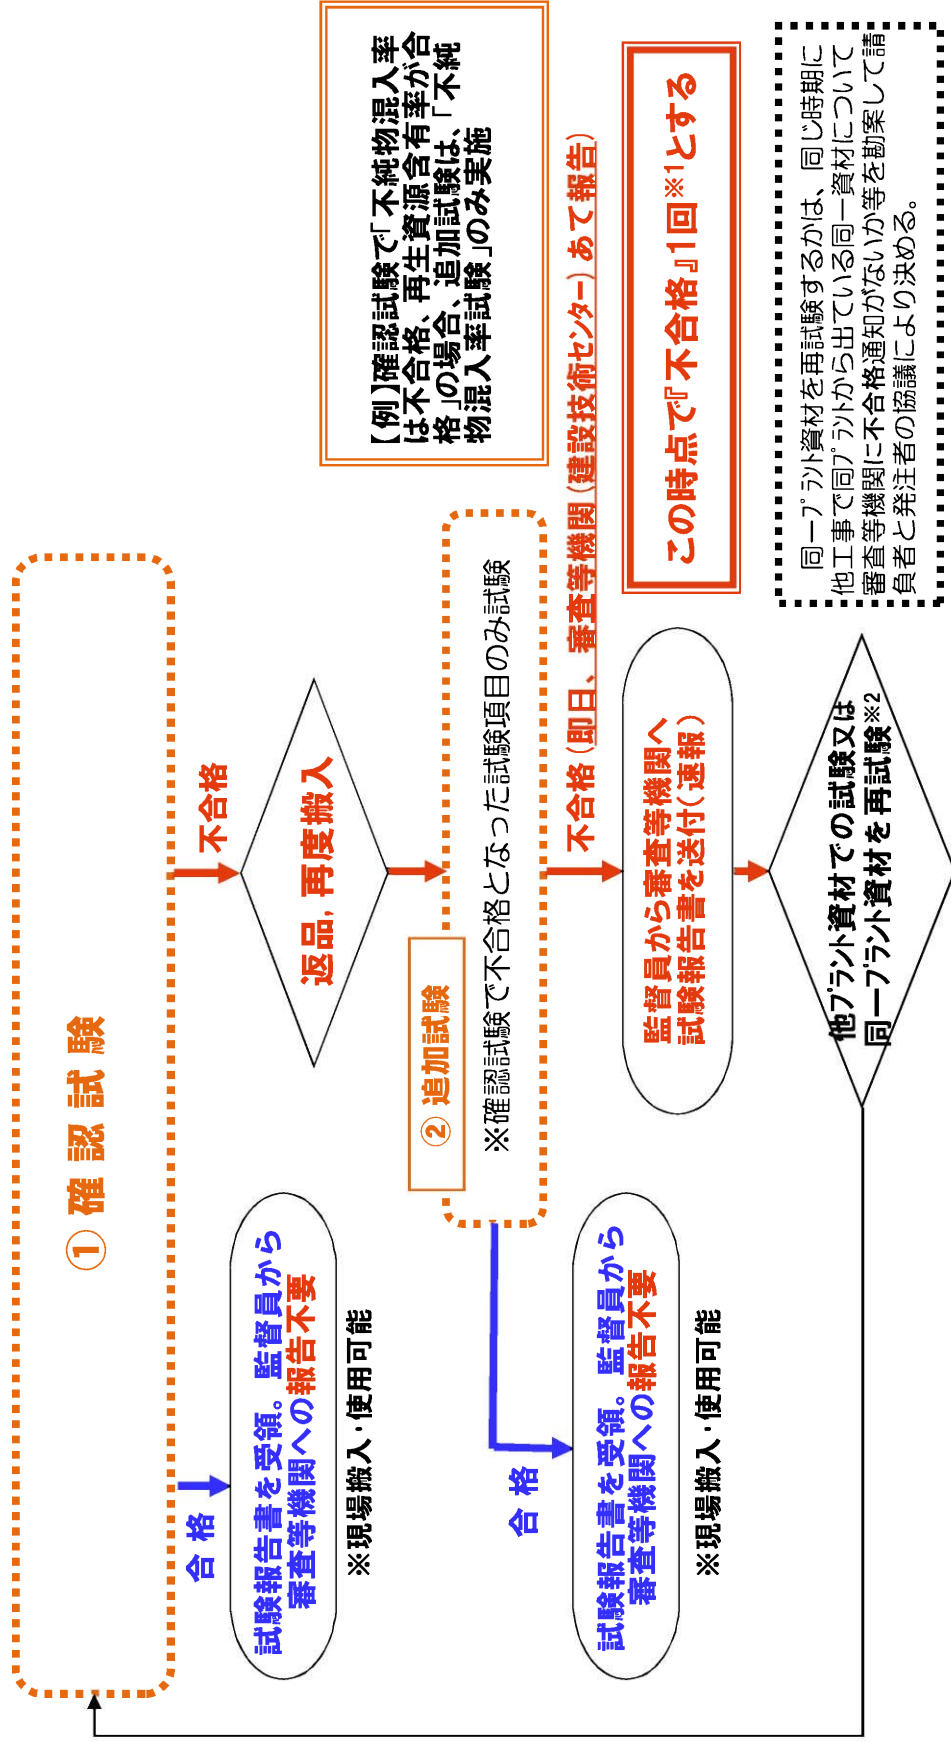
① 確 認 試 験

合 格

試験報告書を受領。監督員から審査等機関への報告不要

※現場搬入・使用可能

不合格

返品、再度搬入

② 追加試験

※確認試験で不合格となった試験項目のみ試験

合 格

試験報告書を受領。監督員から審査等機関への報告不要

※現場搬入・使用可能

【例】確認試験で「不純物混入率は不合格、再生資源含有率が合格」の場合、追加試験は、「不純物混入率試験」のみ実施

不合格（即日、審査等機関（建設技術センター）あて報告）

監督員から審査等機関へ試験報告書を送付（速報）

この時点で『不合格』1回※1とする

他プラント資材での試験又は同一プラント資材を再試験※2

同一プラント資材を再試験するかは、同じ時期に他工事で同プラントから出ている同一資材について審査等機関に不合格通知がないか等を勘案して請負者と発注者の協議により決める。